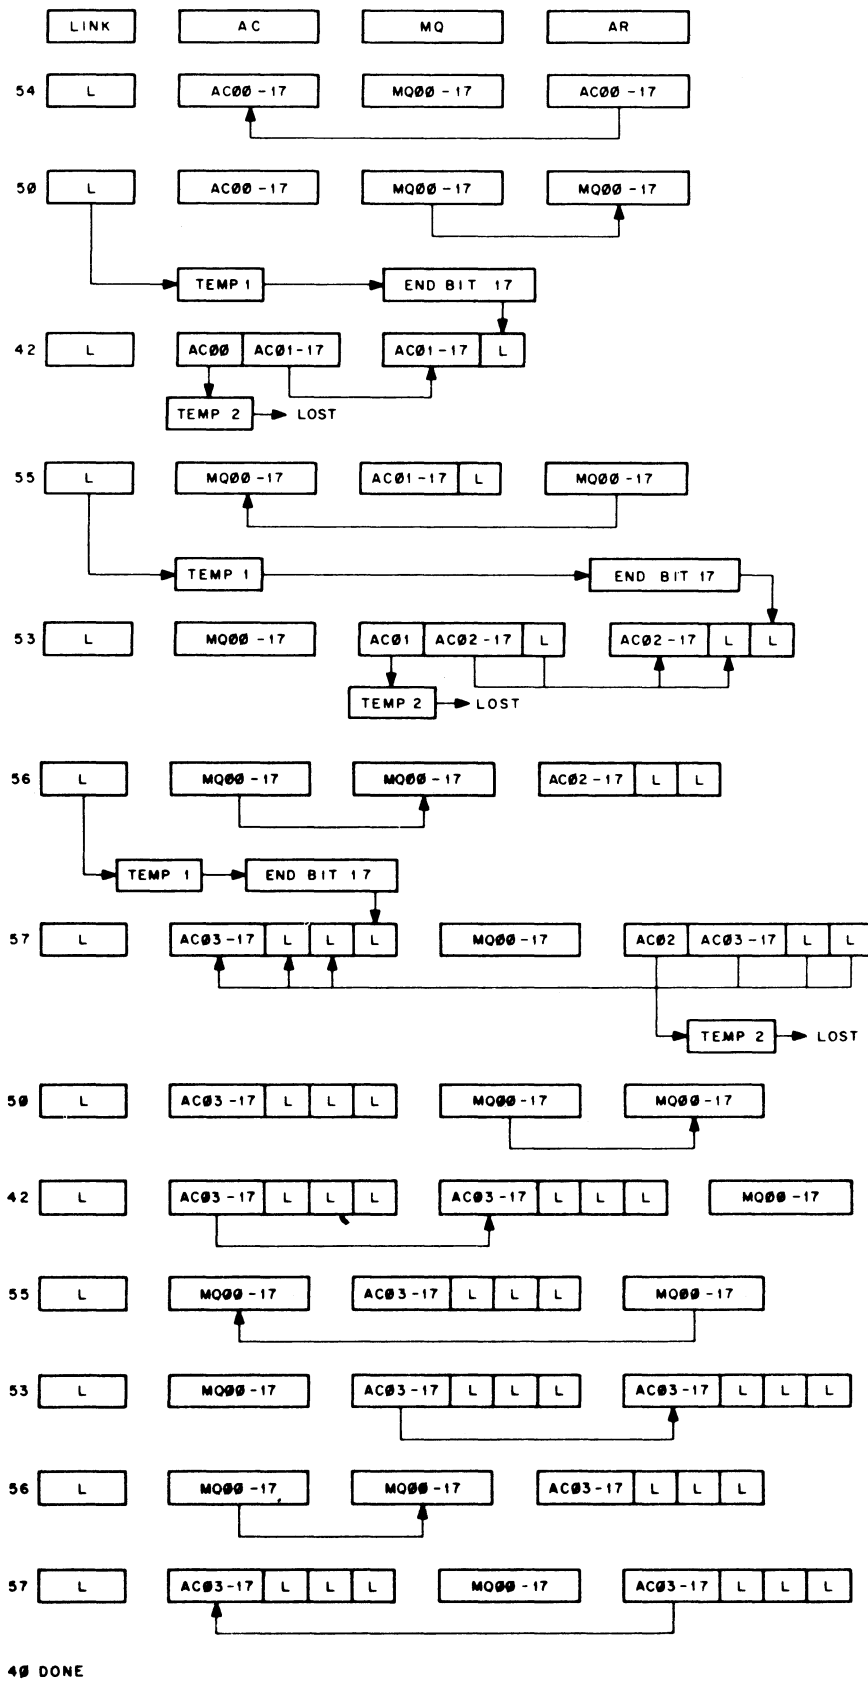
LINK AC MQ AR

54 L AC00 -17 MQ00 -17 AC00 -17

50 L AC00 -17 MQ00 -17 MQ00 -17

TEMP 1 END BIT 17

42 L AC00 AC01-17 AC01-17 L

TEMP 2 LOST

55 L MQ00 -17 AC01-17 L MQ00 -17

TEMP 1 END BIT 17

53 L MQ00 -17 AC01 AC02-17 L AC02-17 L L

TEMP 2 LOST

56 L MQ00 -17 MQ00 -17 AC02-17 L L

TEMP 1 END BIT 17

57 L AC03-17 L L L MQ00 -17 AC02 AC03-17 L L

TEMP 2 LOST

50 L AC03-17 L L L MQ00 -17 MQ00 -17

42 L AC03-17 L L L AC03-17 L L L MQ00 -17

55 L MQ00 -17 AC03-17 L L L MQ00 -17

53 L MQ00 -17 AC03-17 L L L AC03-17 L L L

56 L MQ00 -17 MQ00 -17 AC03-17 L L L

57 L AC03-17 L L L MQ00 -17 AC03-17 L L L

40 DONE